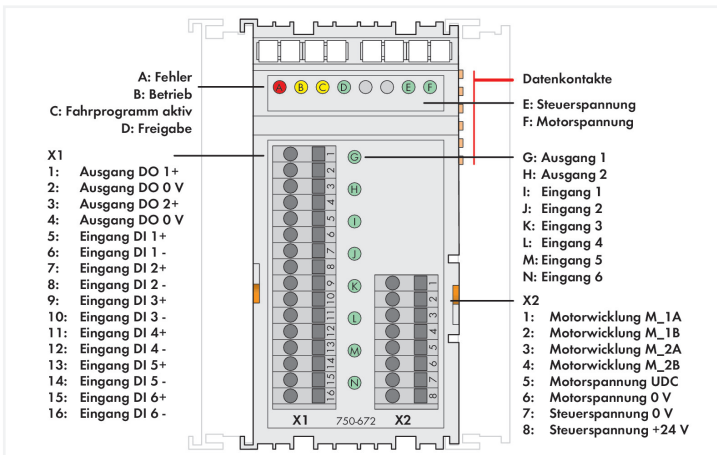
A: Fehler
B: Betrieb
C: Fahrprogramm aktiv
D: Freigabe

A B C D E F

Datenkontakte
E: Steuerspannung
F: Motorspannung

X1
1: Ausgang DO 1+
2: Ausgang DO 0 V
3: Ausgang DO 2+
4: Ausgang DO 0 V
5: Eingang DI 1+
6: Eingang DI 1 -
7: Eingang DI 2+
8: Eingang DI 2 -
9: Eingang DI 3+
10: Eingang DI 3 -
11: Eingang DI 4+
12: Eingang DI 4 -
13: Eingang DI 5+
14: Eingang DI 5 -
15: Eingang DI 6+
16: Eingang DI 6 -

1 2 3 4 5 6 7 8 9 10 11 12 13 14 15 16

G H I J K L M N

1 2 3 4 5 6 7 8

X1 750-672 X2

G: Ausgang 1
H: Ausgang 2
I: Eingang 1
J: Eingang 2
K: Eingang 3
L: Eingang 4
M: Eingang 5
N: Eingang 6

X2
1: Motorwicklung M_1A
2: Motorwicklung M_1B
3: Motorwicklung M_2A
4: Motorwicklung M_2B
5: Motorspannung UDC
6: Motorspannung 0 V
7: Steuerspannung 0 V
8: Steuerspannung +24 V